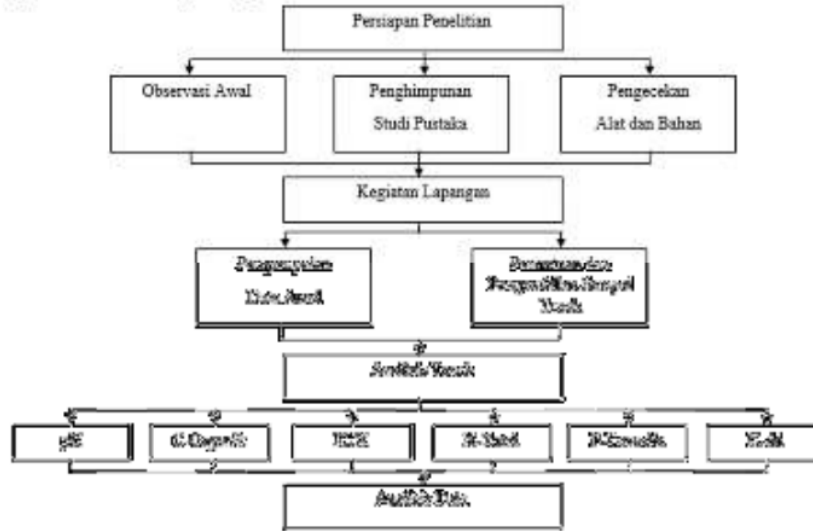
Persiapan Penelitian

Observasi Awal

Penghimpunan Studi Pustaka

Pengecekan Alat dan Bahan

Kegiatan Lapangan

Pengumpulan Data Awal

Penentuan dan Pengambilan Sampel Tanah

Analisis Tanah

pH

C-Organik

KTK

N-Total

P-Tersedia

K-dd

Analisis Data